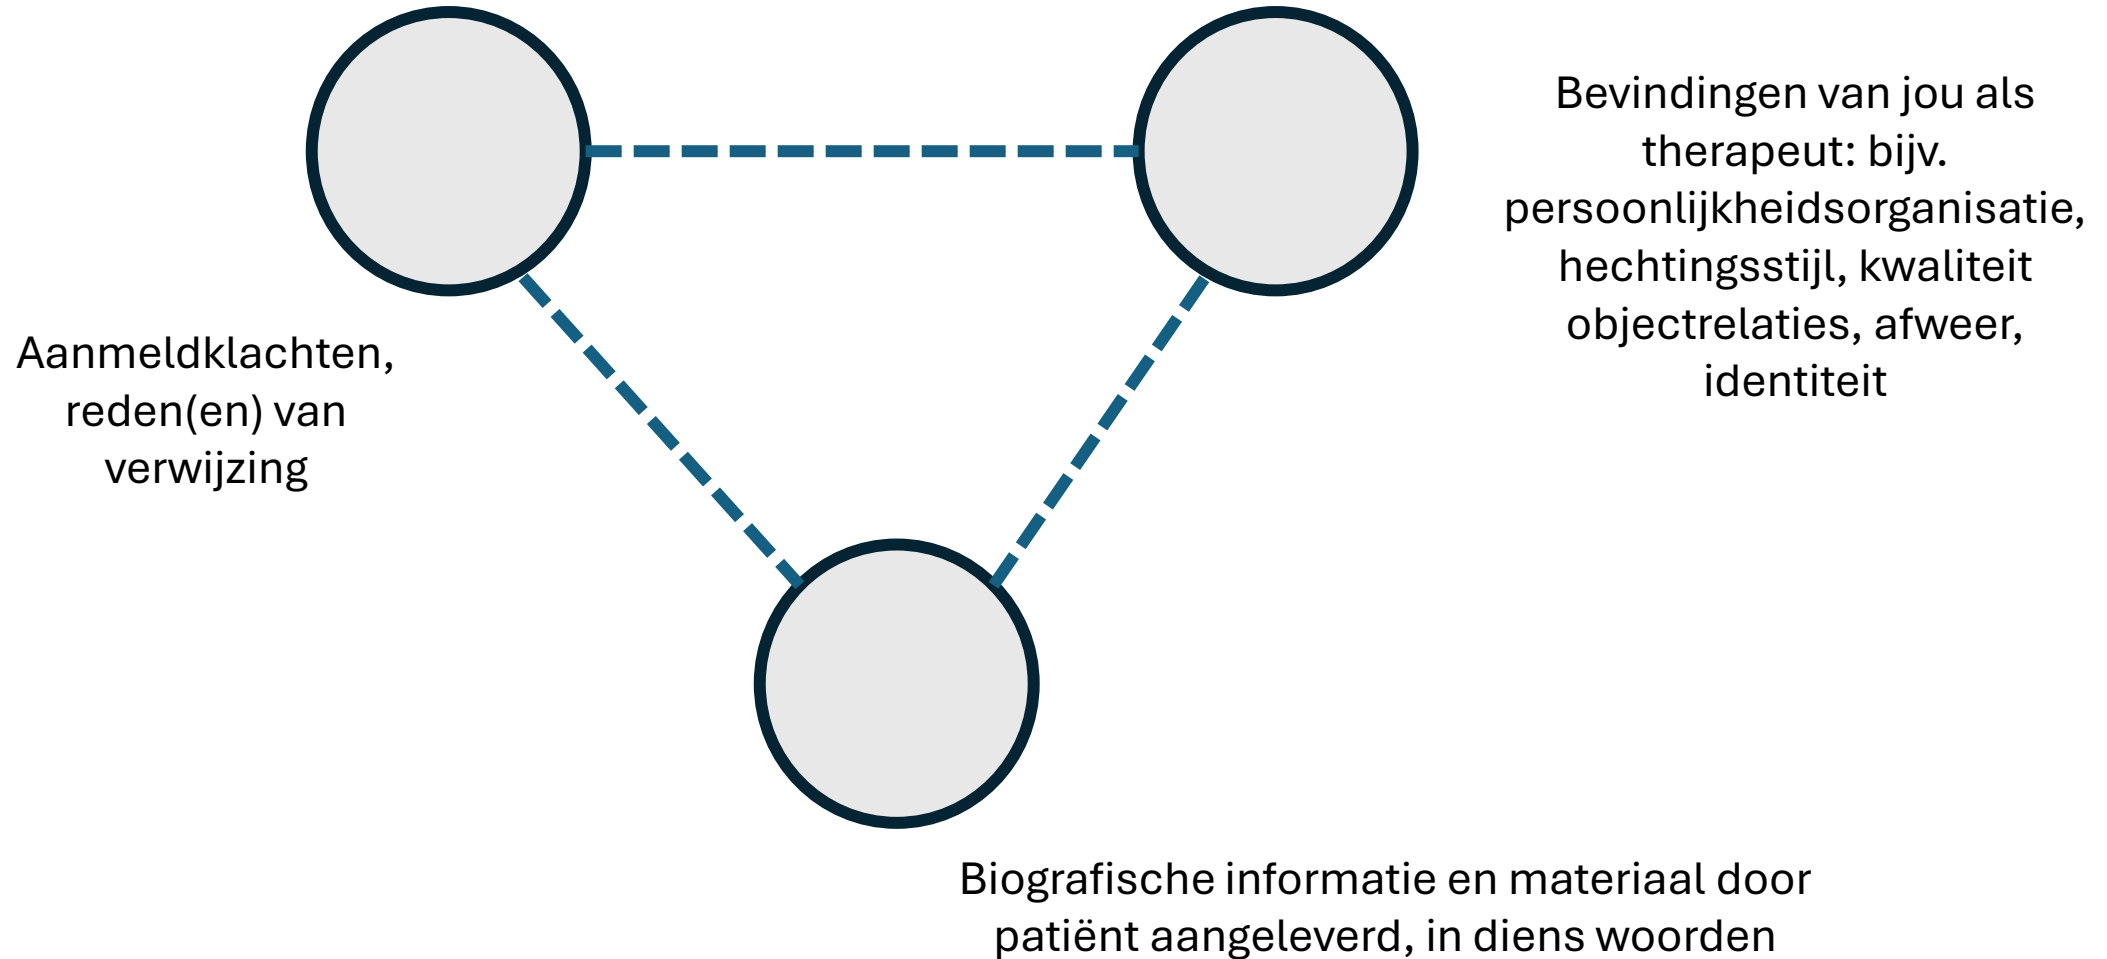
Bevindingen van jou als therapeut: bijv. persoonlijkheidsorganisatie, hechtingsstijl, kwaliteit objectrelaties, afweer, identiteit

Aanmeldklachten, reden(en) van verwijzing

Biografische informatie en materiaal door patiënt aangeleverd, in diens woorden